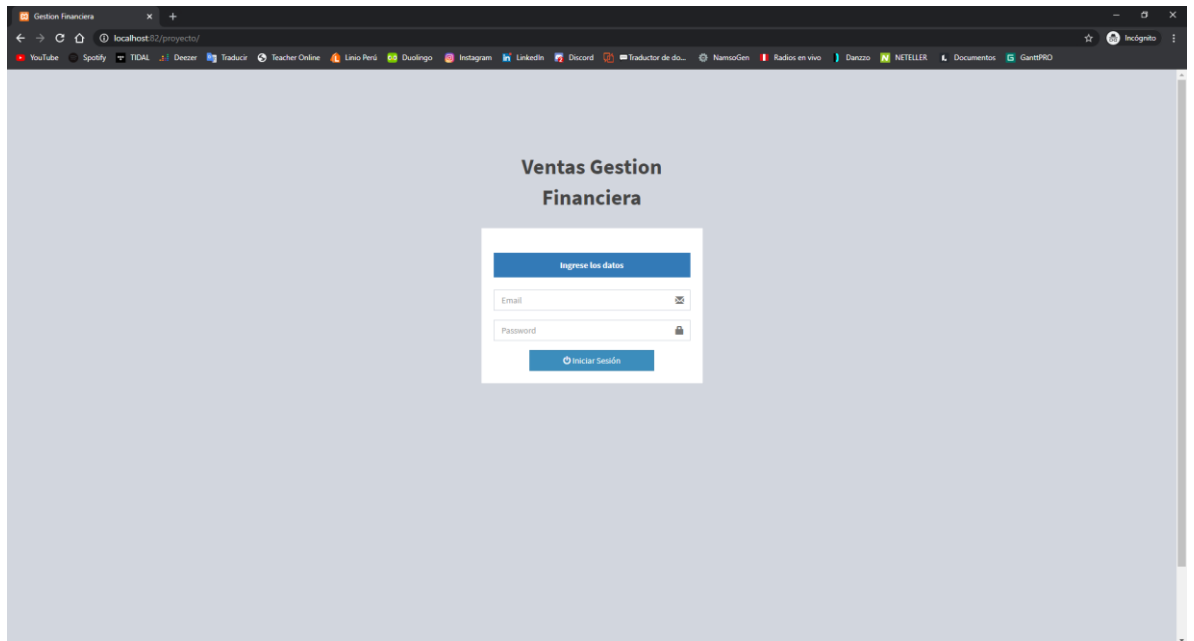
Gestion Financiera

localhost:82/proyecto/

Incógnito

YouTube Spotify TIDAL Deezer Traducir Teacher Online Linio Perú Duolingo Instagram LinkedIn Discord Traductor de do... NamsoGen Radios en vivo Danzzo NETELLER Documentos GanttPRO

Ventas Gestion Financiera

Ingrese los datos

Email

Password

Iniciar Sesión